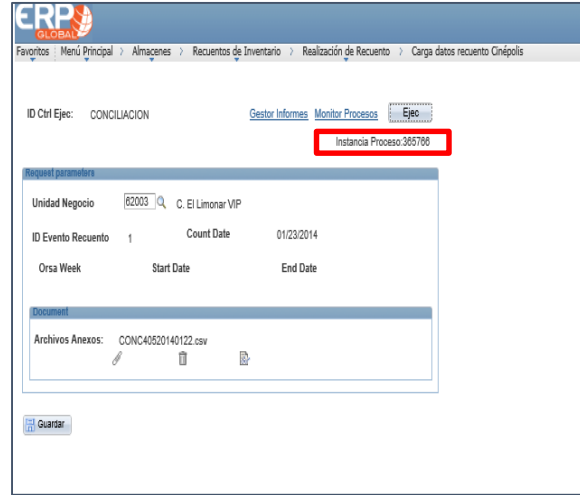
ERP GLOBAL

Favoritos | Menú Principal > Almacenes > Recuentos de Inventario > Realización de Recuento > Carga datos recuento Cinépolis

ID Ctrl Ejec: CONCILIACION

Gestor Informes Monitor Procesos Ejec

Instancia Proceso:365766

Request parameters

Unidad Negocio 62003 C. El Limonar VIP

ID Evento Recuento 1 Count Date 01/23/2014

Orsa Week Start Date End Date

Document

Archivos Anexos: CONC40520140122.csv

Guardar